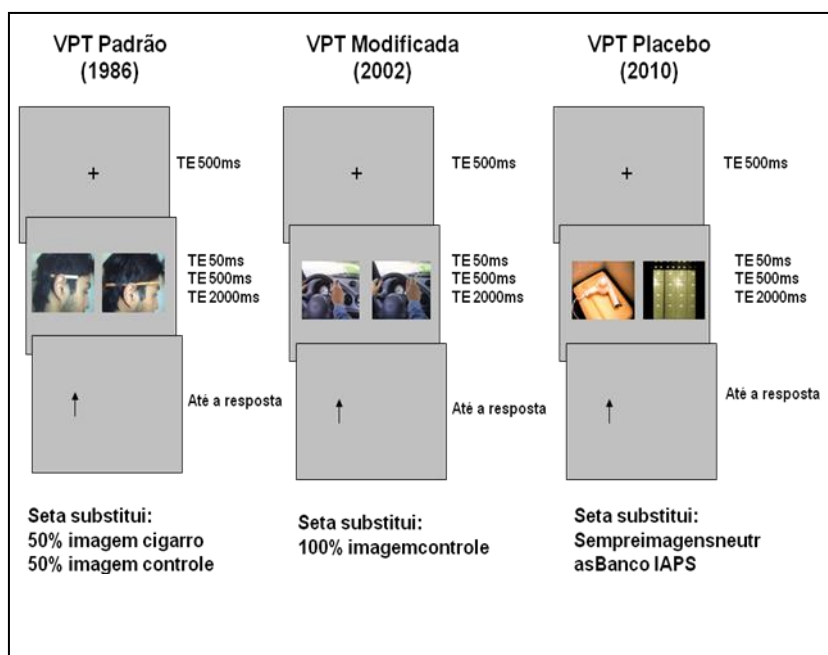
VPT Padrão (1986)

+

TE 500ms

TE 50ms
TE 500ms
TE 2000ms

↑

Até a resposta

Seta substitui:
50% imagem cigarro
50% imagem controle

VPT Modificada (2002)

+

TE 500ms

TE 50ms
TE 500ms
TE 2000ms

↑

Até a resposta

Seta substitui:
100% imagemcontrole

VPT Placebo (2010)

+

TE 500ms

TE 50ms
TE 500ms
TE 2000ms

↑

Até a resposta

Seta substitui:
Sempreimagensneutr asBanco IAPS